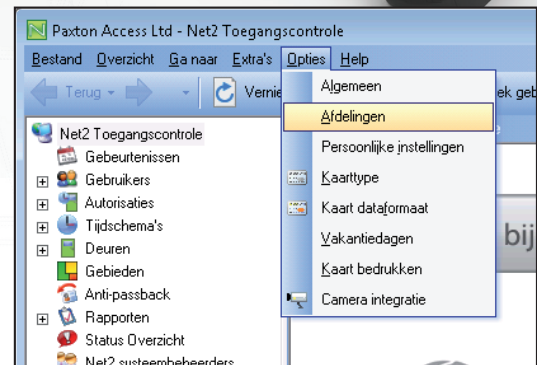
Paxton Access Ltd - Net2 Toegangscontrole

Bestand Overzicht Ga naar Extra's Opties Help

Terug Vernie

ek geb

Net2 Toegangscontrole
Gebeurtenissen
Gebruikers
Autorisaties
Tijdschema's
Deuren
Gebieden
Anti-passback
Rapporten
Status Overzicht
Net2 systeembeheerders

Algemeen
Afdelingen
Persoonlijke instellingen
Kaarttype
Kaart dataformaat
Vakantiedagen
Kaart bedrukken
Camera integratie

bij